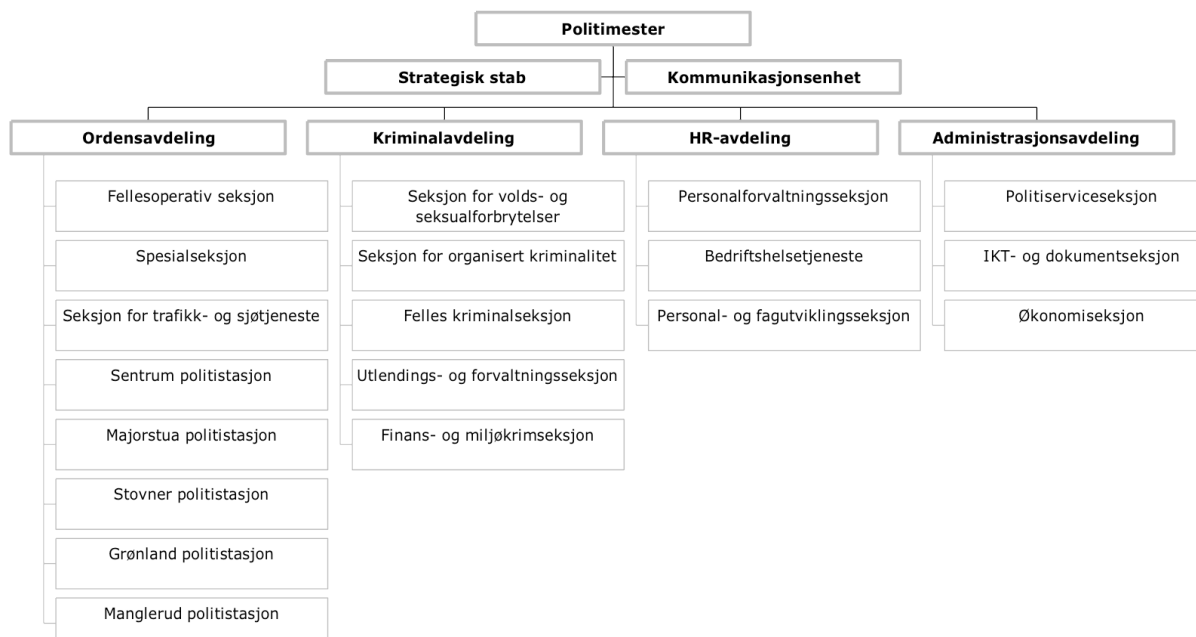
Politimester

Strategisk stab

Kommunikasjonsenhet

Ordensavdeling

Fellesoperativ seksjon

Spesialseksjon

Seksjon for trafikk- og sjøtjeneste

Sentrum politistasjon

Majorstua politistasjon

Stovner politistasjon

Grønland politistasjon

Manglerud politistasjon

Kriminalavdeling

Seksjon for volds- og seksualforbrytelser

Seksjon for organisert kriminalitet

Felles kriminalseksjon

Utlendings- og forvaltningsseksjon

Finans- og miljøkrimseksjon

HR-avdeling

Personalforvaltningsseksjon

Bedriftshelsetjeneste

Personal- og fagutviklingsseksjon

Administrasjonsavdeling

Politiserviceseksjon

IKT- og dokumentseksjon

Økonomiseksjon